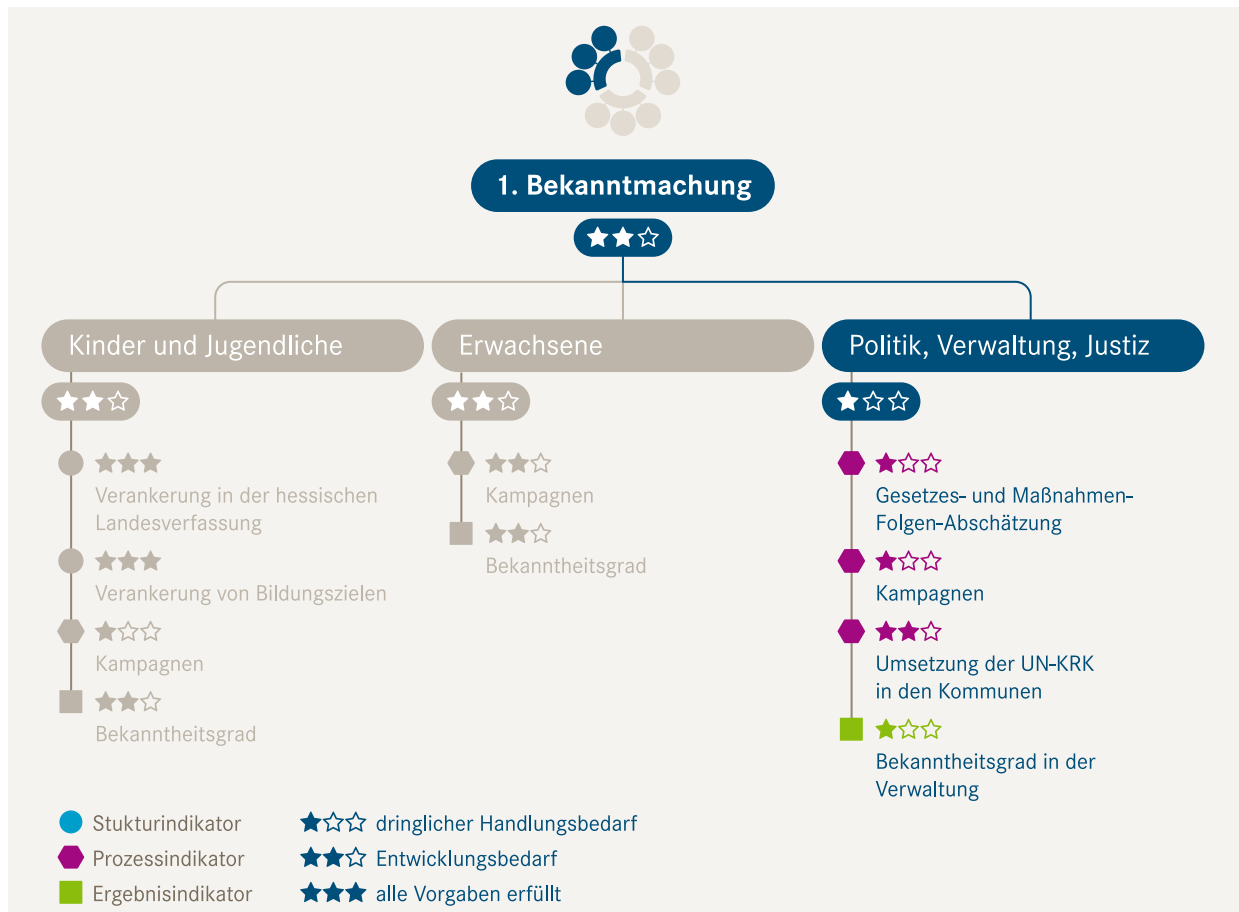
1. Bekanntmachung

★★☆

Kinder und Jugendliche

★★☆

★★★
Verankerung in der hessischen Landesverfassung

★★★
Verankerung von Bildungszielen

★☆☆
Kampagnen

★★☆
Bekanntheitsgrad

Erwachsene

★★☆

★★☆
Kampagnen

★★☆
Bekanntheitsgrad

Politik, Verwaltung, Justiz

★☆☆

★☆☆
Gesetzes- und Maßnahmen-Folgen-Abschätzung

★☆☆
Kampagnen

★★☆
Umsetzung der UN-KRK in den Kommunen

★☆☆
Bekanntheitsgrad in der Verwaltung

Stukturindikator
Prozessindikator
Ergebnisindikator

★☆☆ dringlicher Handlungsbedarf
★★☆ Entwicklungsbedarf
★★★ alle Vorgaben erfüllt